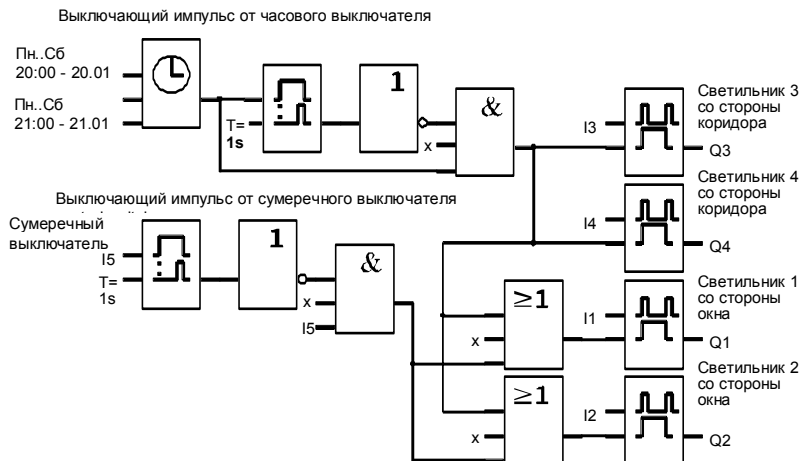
Выключающий импульс от часового выключателя

Пн..Сб
20:00 - 20.01

Пн..Сб
21:00 - 21.01

T=
1s

1

&

x

I3

Q3

Светильник 3 со стороны коридора

Выключающий импульс от сумеречного выключателя

Сумеречный выключатель

I5

T=
1s

1

&

x

I5

Светильник 4 со стороны коридора

I4

Q4

$\geq 1$

x

I1

Q1

Светильник 1 со стороны окна

$\geq 1$

x

I2

Q2

Светильник 2 со стороны окна